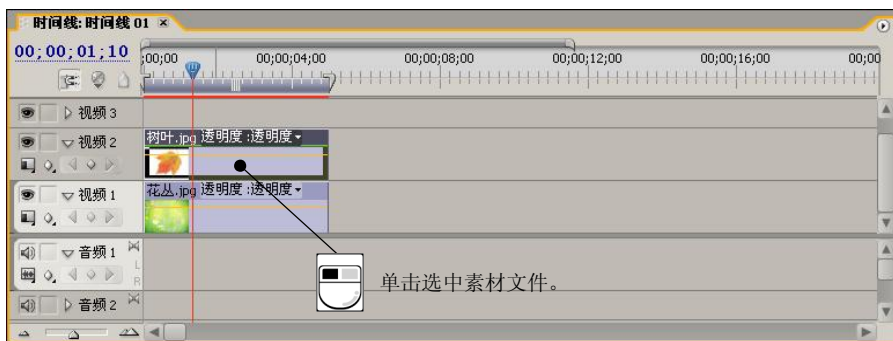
时间线: 时间线 01 ×

00;00;01;10

;00;00

00;00;04;00

00;00;08;00

00;00;12;00

00;00;16;00

00;00

视频 3

视频 2

树叶.jpg 透明度:透明度

视频 1

花丛.jpg 透明度:透明度

音频 1

音频 2

单击选中素材文件。